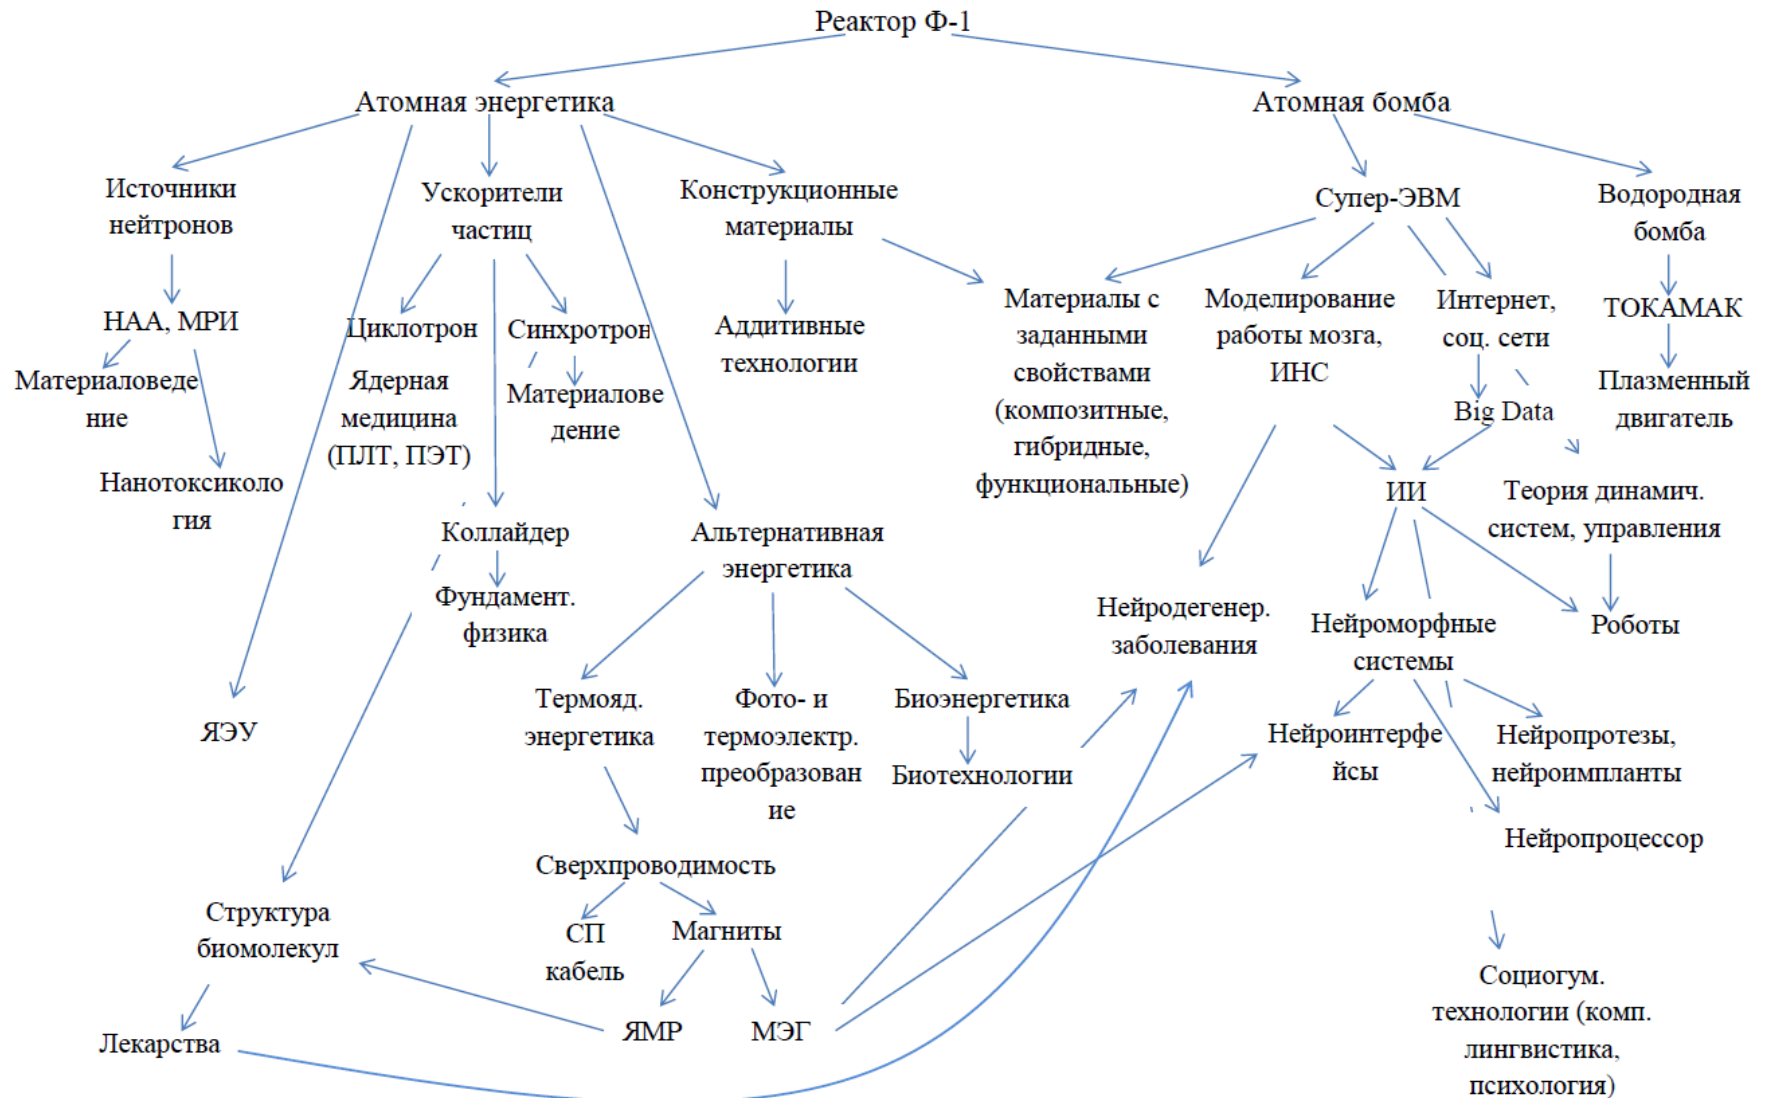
Реактор Ф-1

Атомная энергетика

Атомная бомба

Источники нейтронов

Ускорители частиц

Конструкционные материалы

Супер-ЭВМ

Водородная бомба

НАА, МРИ

Циклотрон

Синхротрон

Аддитивные технологии

Материалы с заданными свойствами (композитные, гибридные, функциональные)

Моделирование работы мозга, ИНС

Интернет, соц. сети

ТОКАМАК

Материаловедение

Ядерная медицина (ПЛТ, ПЭТ)

Материаловедение

Big Data

Плазменный двигатель

Нанотоксикология

Коллайдер

Альтернативная энергетика

ИИ

Теория динамич. систем, управления

Фундамент. физика

Нейродегенер. заболевания

Нейроморфные системы

Роботы

ЯЭУ

Термояд. энергетика

Фото- и термоэлектр. преобразование

Биоэнергетика

Биотехнологии

Нейроинтерфейсы

Нейропротезы, нейроимпланты

Нейропроцессор

Сверхпроводимость

Структура биомолекул

СП кабель

Магниты

Социогум. технологии (комп. лингвистика, психология)

Лекарства

ЯМР

МЭГ